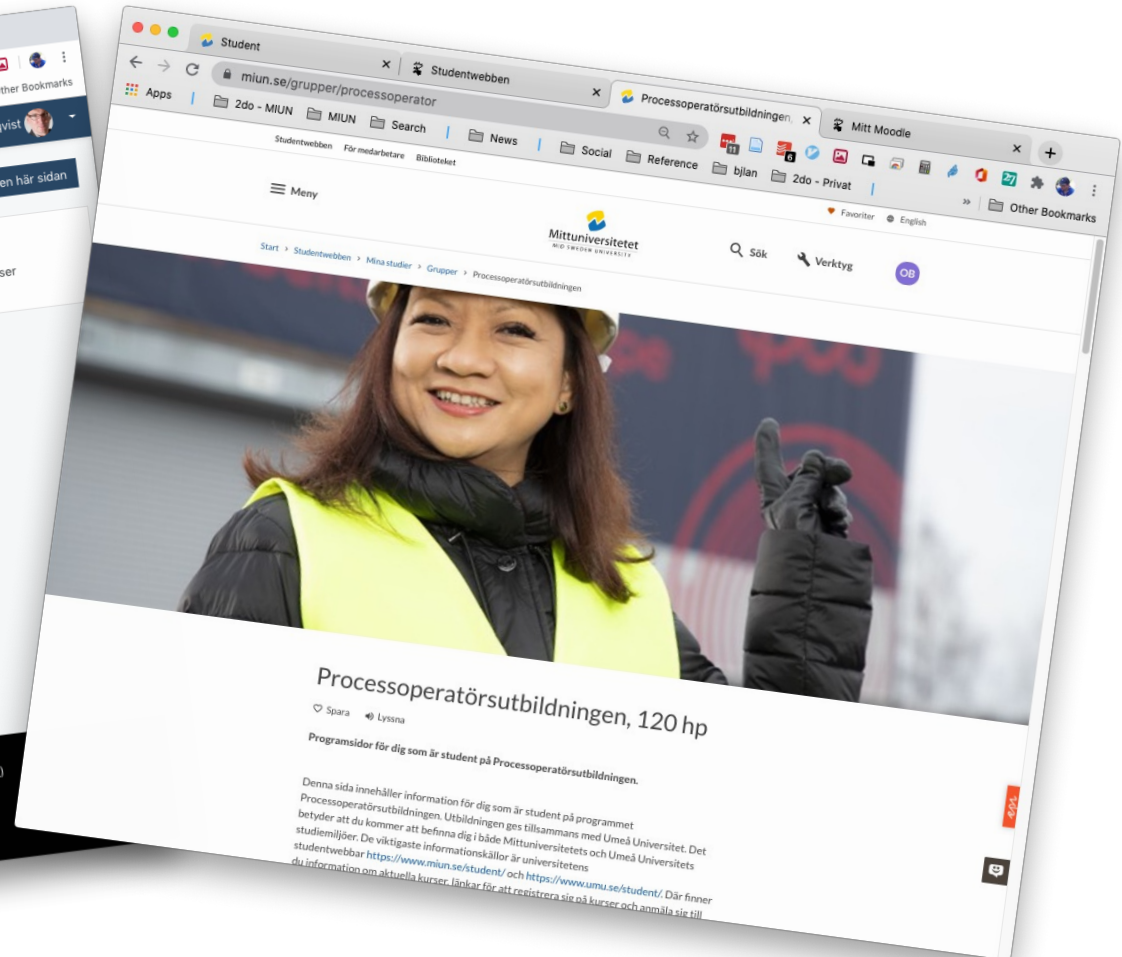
ther Bookmarks
qvist
en här sidan
ser

Student
Studentwebben
Processoperatörsutbildningen
Mitt Moodle
miun.se/grupper/processoperator
Apps | 2do - MIUN | MIUN | Search | News | Social | Reference | bjlan | 2do - Privat | » | Other Bookmarks
Studentwebben För medarbetare Biblioteket
Meny
Favoriter English
Mittuniversitetet
MID SWEDEN UNIVERSITY
Sök Verktyg OB
Start > Studentwebben > Mina studier > Grupper > Processoperatörsutbildningen

Processoperatörsutbildningen, 120 hp
Spara Lyssna
Programsidor för dig som är student på Processoperatörsutbildningen.

Denna sida innehåller information för dig som är student på programmet Processoperatörsutbildningen. Utbildningen ges tillsammans med Umeå Universitet. Det betyder att du kommer att befinna dig i både Mittuniversitetets och Umeå Universitets studiemiljöer. De viktigaste informationskällor är universitetens studentwebbar https://www.miun.se/student/ och https://www.umu.se/student/. Där finner du information om aktuella kurser, länkar för att registrera sig på kurser och anmäla sig till